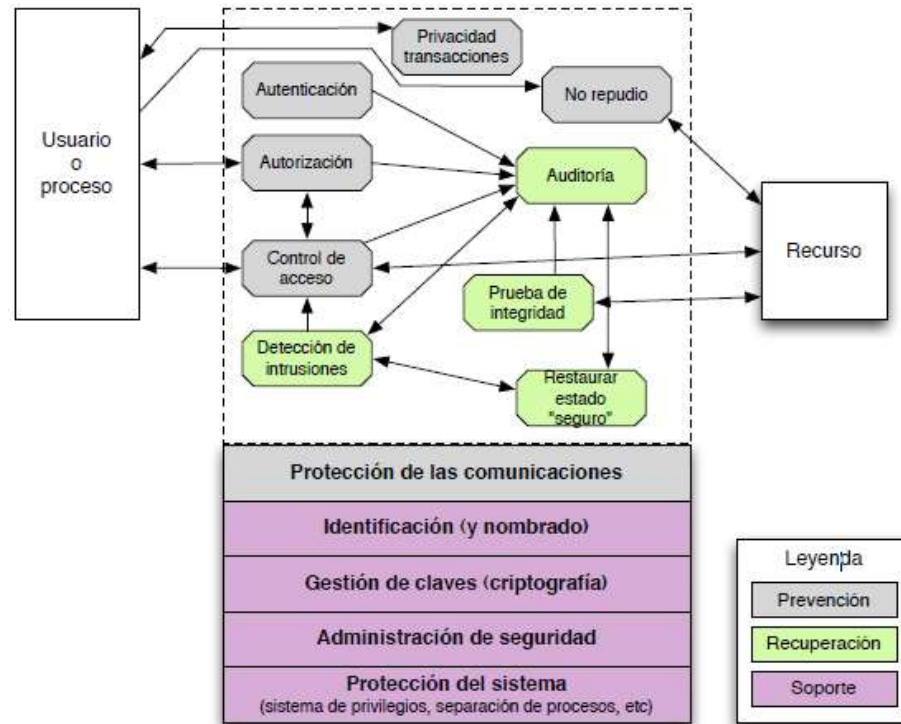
Usuario
o
proceso

Privacidad transacciones

Autenticación

No repudio

Autorización

Auditoría

Control de acceso

Recurso

Prueba de integridad

Detección de intrusiones

Restaurar estado "seguro"

Protección de las comunicaciones

Identificación (y nombrado)

Gestión de claves (criptografía)

Administración de seguridad

Protección del sistema
(sistema de privilegios, separación de procesos, etc)

Leyenda

Prevención

Recuperación

Soporte